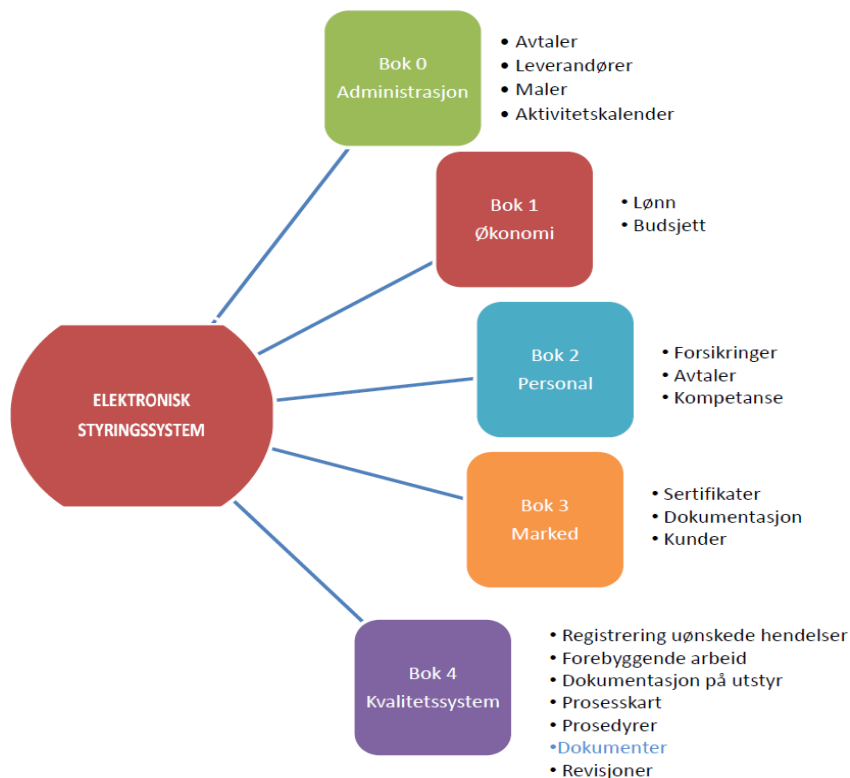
ELEKTRONISK STYRINGSSYSTEM

Bok 0
Administrasjon

- Avtaler
- Leverandører
- Maler
- Aktivitetskalender

Bok 1
Økonomi

- Lønn
- Budsjett

Bok 2
Personal

- Forsikringer
- Avtaler
- Kompetanse

Bok 3
Marked

- Sertifikater
- Dokumentasjon
- Kunder

Bok 4
Kvalitetssystem

- Registrering uønskede hendelser
- Forebyggende arbeid
- Dokumentasjon på utstyr
- Prosesskart
- Prosedyrer
- Dokumenter
- Revisjoner